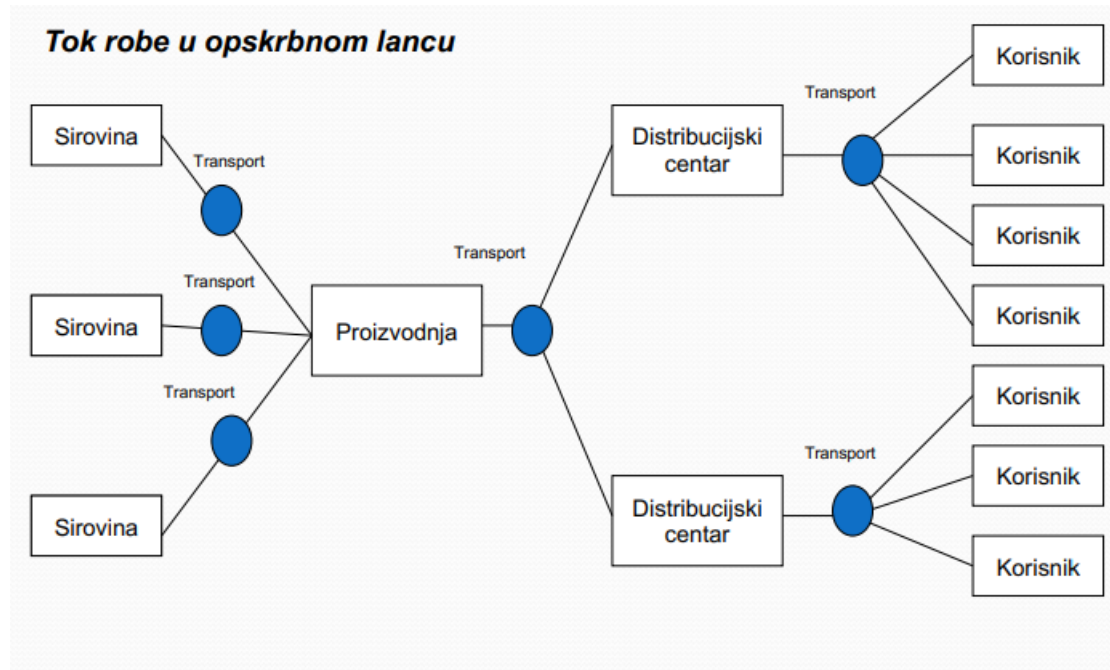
Tok robe u opskrbnom lancu

Sirovina

Transport

Transport

Sirovina

Transport

Sirovina

Proizvodnja

Transport

Distribucijski centar

Distribucijski centar

Transport

Korisnik

Korisnik

Korisnik

Korisnik

Transport

Korisnik

Korisnik

Korisnik